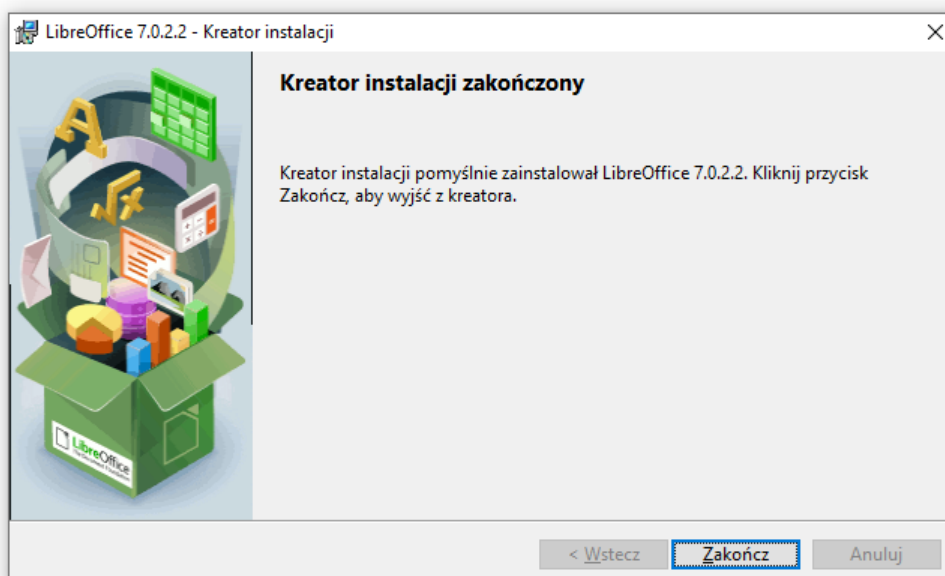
LibreOffice 7.0.2.2 - Kreator instalacji

Kreator instalacji zakończony

Kreator instalacji pomyślnie zainstalował LibreOffice 7.0.2.2. Kliknij przycisk Zakończ, aby wyjść z kreatora.

LibreOffice
The Document Foundation

< Wstecz
Zakończ
Anuluj